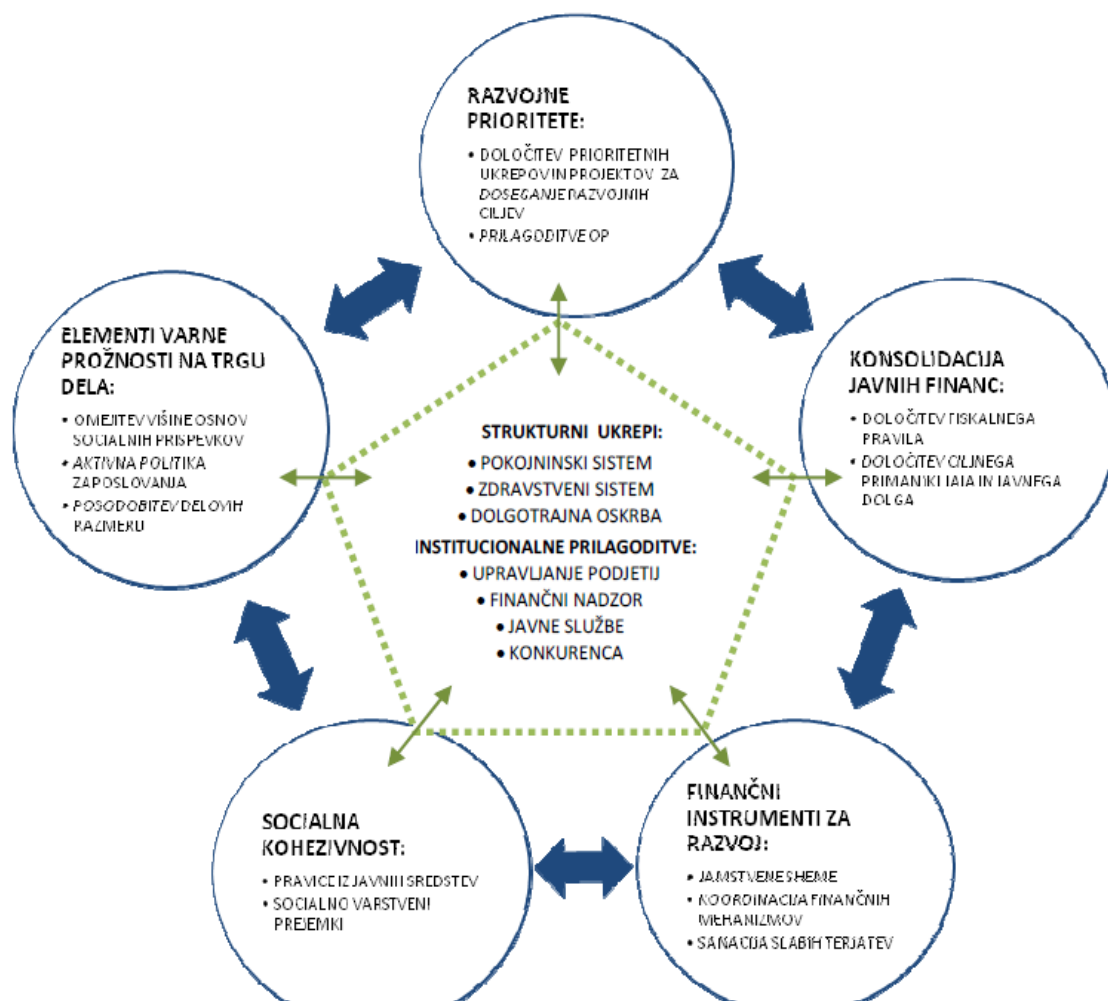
RAZVOJNE PRIORITETE:

• DOLOČITEV PRIORITETNIH UKREPOV IN PROJEKTOV ZA DOSEGANJE RAZVOJNIH CILJEV
• PRILAGODITVE OP

ELEMENTI VARNE PROŽNOSTI NA TRGU DELA:

• OMEJITEV VIŠINE OSNOV SOCIALNIH PRISPEVKOV
• AKTIVNA POLITIKA ZAPOSLOVANJA
• POSODOBITEV DELOVIH RAZMERIJ

KONSOLIDACIJA JAVNIH FINANC:

• DOLOČITEV FISKALNEGA PRAVILA
• DOLOČITEV CILJNEGA PRIMANJKLJAJA IN JAVNEGA DOLGA

STRUKTURNI UKREPI:
• POKOJNINSKI SISTEM
• ZDRAVSTVENI SISTEM
• DOLGOTRAJNA OSKRBA
INSTITUCIONALNE PRILAGODITVE:
• UPRAVLJANJE PODJETIJ
• FINANČNI NADZOR
• JAVNE SLUŽBE
• KONKURENCA

SOCIALNA KOHEZIVNOST:

• PRAVICE IZ JAVNIH SREDSTEV
• SOCIALNO VARSTVENI PREJEMKI

FINANČNI INSTRUMENTI ZA RAZVOJ:

• JAMSTVENE SHEME
• KOORDINACIJA FINANČNIH MEHANIZMOV
• SANACIJA SLABIH TERJATEV